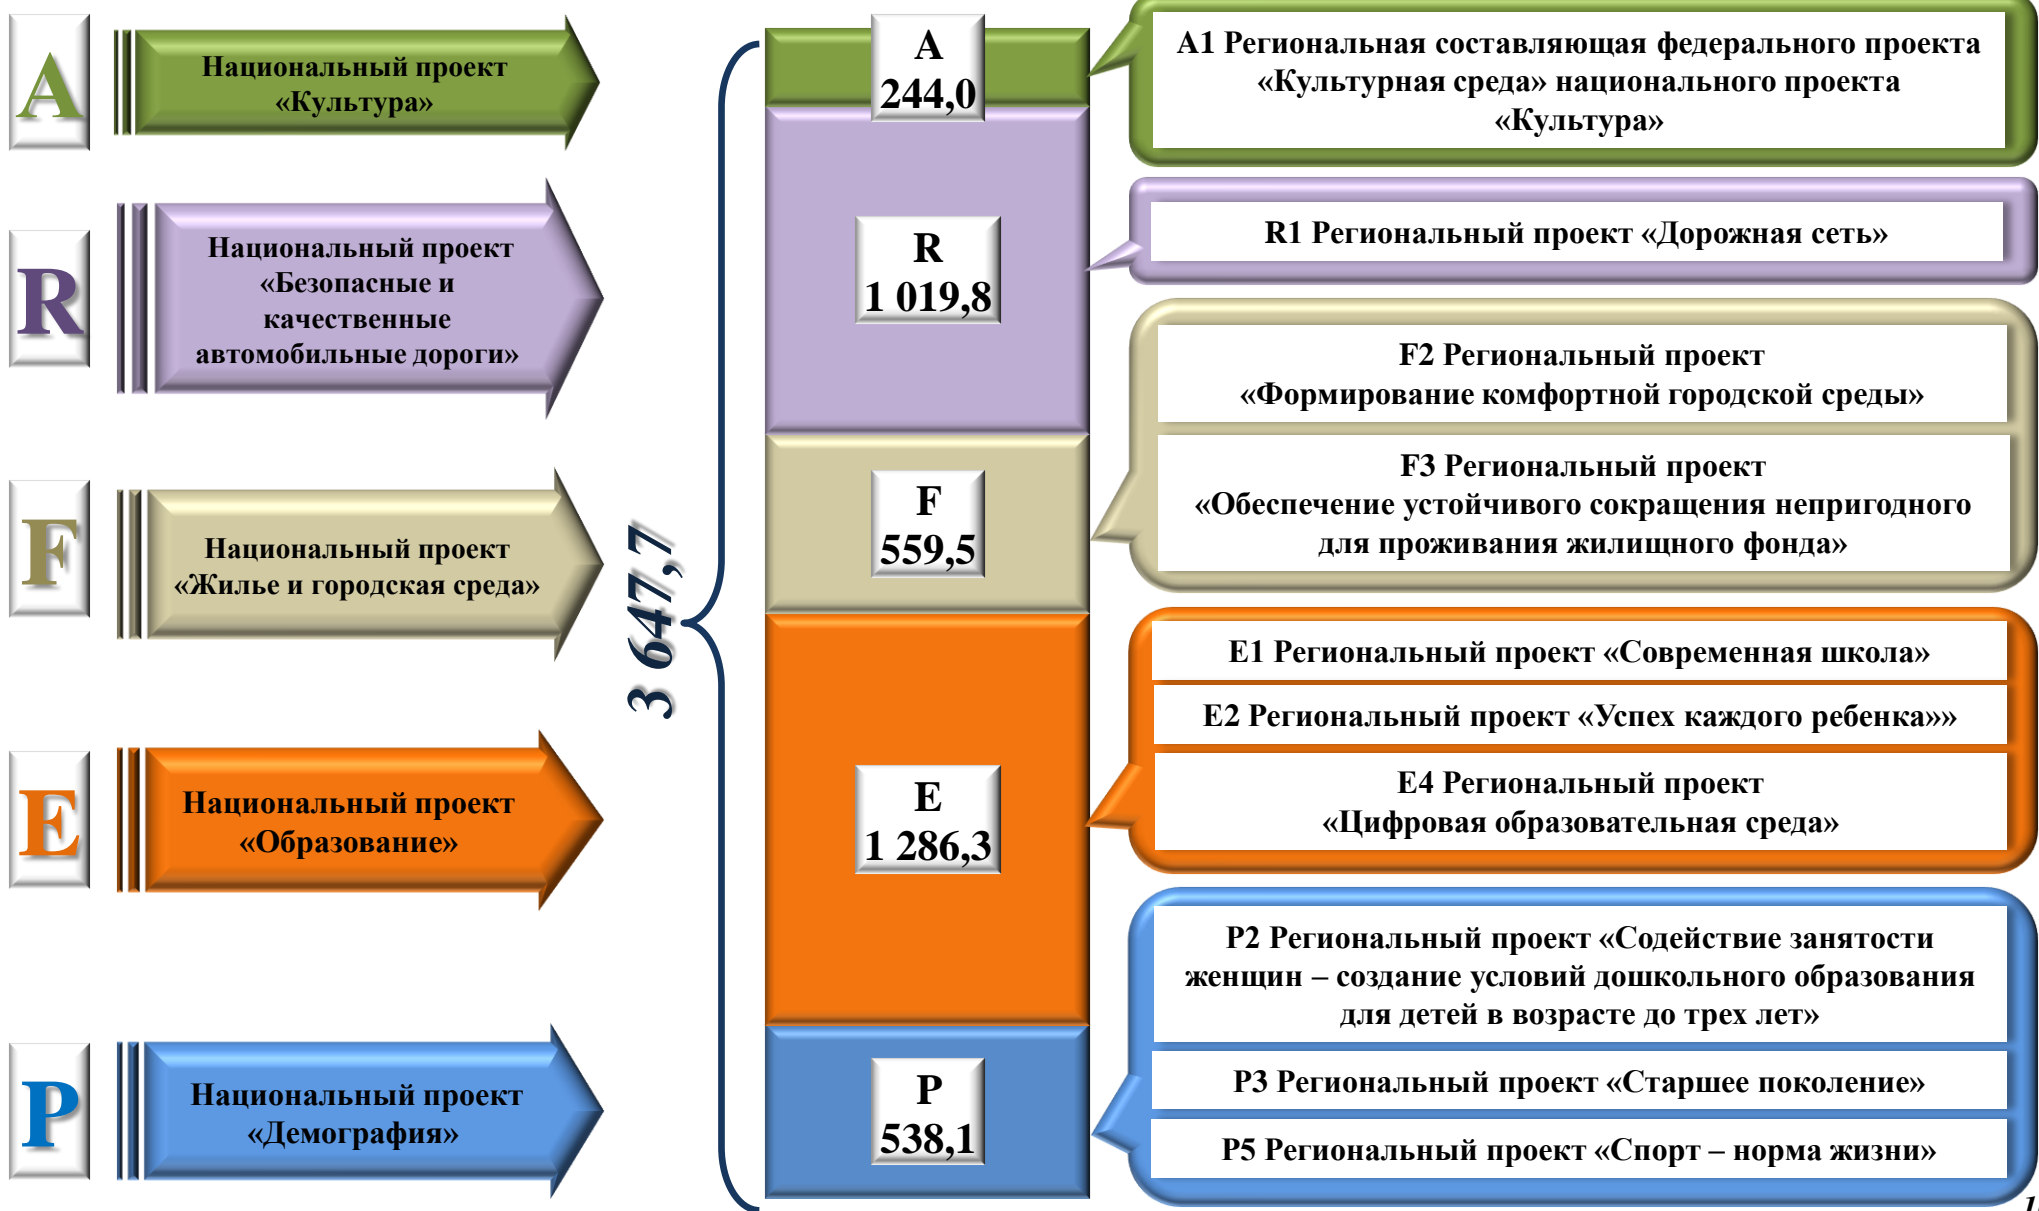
A
Национальный проект «Культура»

R
Национальный проект «Безопасные и качественные автомобильные дороги»

F
Национальный проект «Жилье и городская среда»

E
Национальный проект «Образование»

P
Национальный проект «Демография»

3 647,7

A
244,0

R
1 019,8

F
559,5

E
1 286,3

P
538,1

А1 Региональная составляющая федерального проекта «Культурная среда» национального проекта «Культура»

R1 Региональный проект «Дорожная сеть»

F2 Региональный проект «Формирование комфортной городской среды»

F3 Региональный проект «Обеспечение устойчивого сокращения непригодного для проживания жилищного фонда»

Е1 Региональный проект «Современная школа»

Е2 Региональный проект «Успех каждого ребенка»»

Е4 Региональный проект «Цифровая образовательная среда»

Р2 Региональный проект «Содействие занятости женщин – создание условий дошкольного образования для детей в возрасте до трех лет»

Р3 Региональный проект «Старшее поколение»

Р5 Региональный проект «Спорт – норма жизни»

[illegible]